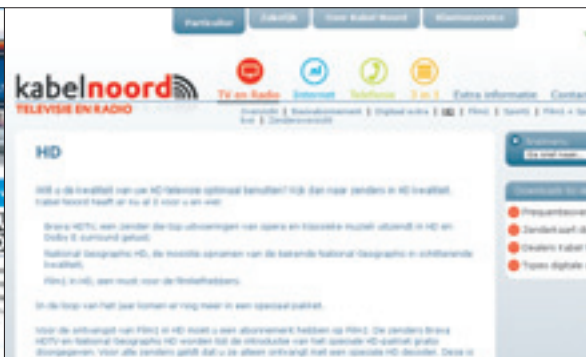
Particulier | Zakelijk | Over Kabel Noord | Klantenservice

kabelnoord

TELEVISIE EN RADIO

TV en Radio | Internet | Telefonie | 3 in 1 | Extra informatie | Contact

Overzicht | Basisabonnement | Digitaal extra | HD | Film1 | Sport1 | Film1 + Sport1 | live | Zenderoverzicht

HD

Wilt u de kwaliteit van uw HD televisie optimaal benutten? Kijk dan naar zenders in HD kwaliteit. Kabel Noord heeft er nu al 3 voor u en wel:

Brava HDTV, een zender die top uitvoeringen van opera en klassieke muziek uitzendt in HD en Dolby 5.1 surround geluid.

National Geographic HD, de mooiste opnamen van de bekende National Geographic in schitterende kwaliteit.

Film1 in HD, een must voor de filmliefhebbers.

In de loop van het jaar komen er nog meer in een speciaal pakket.

Voor de ontvangst van Film1 in HD moet u een abonnement hebben op Film1. De zenders Brava HDTV en National Geographic HD worden tot de introductie van het speciale HD-pakket gratis doorgegeven. Voor alle zenders geldt dat u ze alleen ontvangt met een speciale HD decoder. Deze is

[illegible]

Downloads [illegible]

Frequentieoverz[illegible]

Zenderkaart di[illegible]

Dealers Kabel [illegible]

Tarieven digitale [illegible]